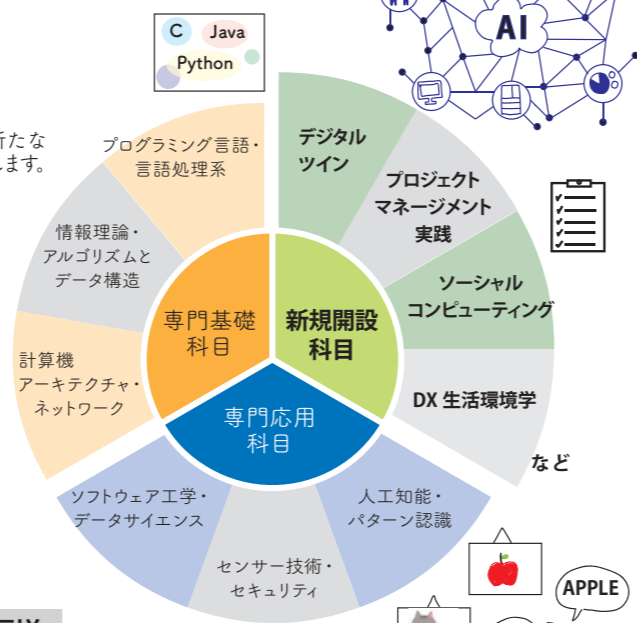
C
Java
Python

AI

新たな
ます。

プログラミング言語・言語処理系

情報理論・アルゴリズムとデータ構造

計算機アーキテクチャ・ネットワーク

専門基礎科目

新規開設科目

専門応用科目

デジタルツイン

プロジェクトマネージメント実践

ソーシャルコンピューティング

DX 生活環境学

など

人工知能・パターン認識

センサー技術・セキュリティ

ソフトウェア工学・データサイエンス

APPLE